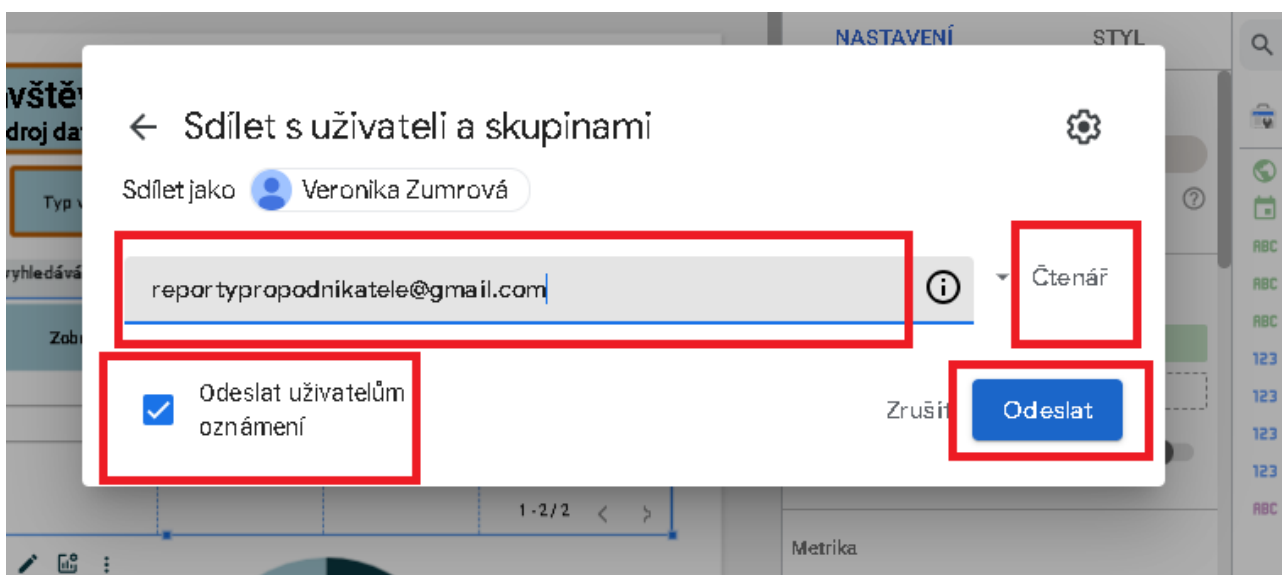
NASTAVENÍ
STYL
vštěv
droj da
Typ v
yhledává
Zobr
Sdílet s uživateli a skupinami
Sdílet jako Veronika Zumrová
reportypropodnikatele@gmail.com
Čtenář
Odeslat uživatelům oznámení
Zrušit
Odeslat
ABC
ABC
ABC
123
123
123
123
ABC
1 - 2 / 2
Metrika